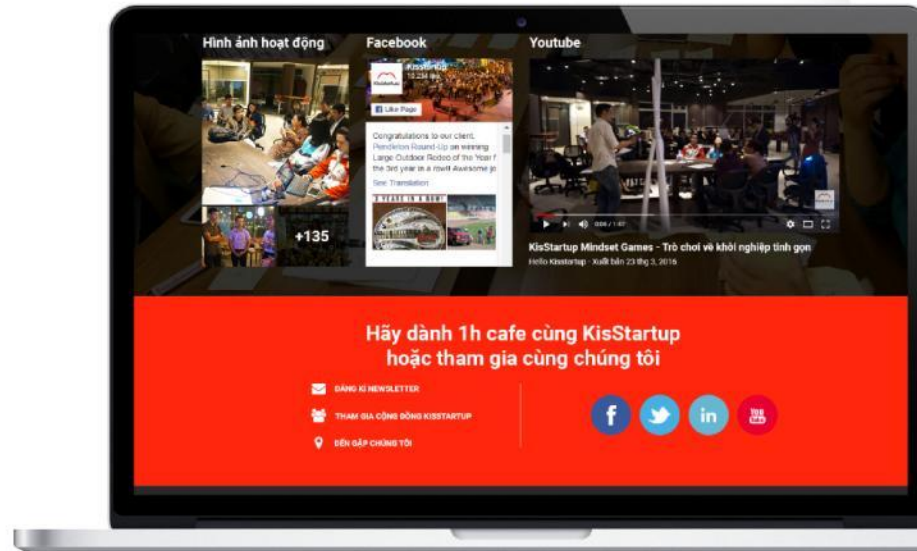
Hình ảnh hoạt động

+135

Facebook

KisStartup
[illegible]

Like Page

Congratulations to our client, Pendleton Round-Up on winning Large Outdoor Rodeo of the Year f the 3rd year in a row! Awesome jo

See Translation

Youtube

0:00 / 1:07

KisStartup Mindset Games - Trò chơi về khởi nghiệp tinh gọn
Hello Kisstartup · Xuất bản 23 thg 3, 2016

Hãy dành 1h cafe cùng KisStartup
hoặc tham gia cùng chúng tôi

ĐĂNG KÍ NEWSLETTER

THAM GIA CỘNG ĐỒNG KISSTARTUP

ĐẾN GẶP CHÚNG TÔI

f

in

You Tube